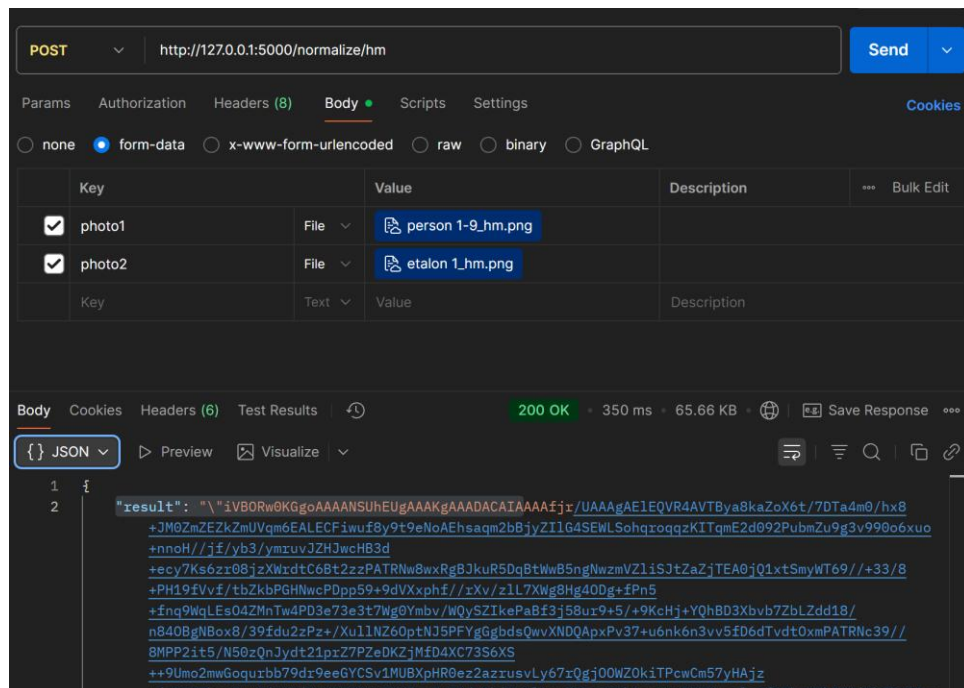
POST http://127.0.0.1:5000/normalize/hm Send

Params Authorization Headers (8) Body Scripts Settings Cookies

none form-data x-www-form-urlencoded raw binary GraphQL

| Key | | Value | Description | Bulk Edit |
|---|---|---|---|---|
| photo1 | File | person 1-9_hm.png | | |
| photo2 | File | etalon 1_hm.png | | |
| Key | Text | Value | Description | |

Body Cookies Headers (6) Test Results 200 OK 350 ms 65.66 KB Save Response

{} JSON Preview Visualize

1 {
2 "result": "\"iVBORw0KGgoAAAANSUhEUgAAAKgAAADACAIAAAAfjr/UAAAgAElEQVR4AVTBya8kaZoX6t/7DTa4m0/hx8+JM0ZmZEZkZmUVqm6EALECFiwuf8y9t9eNoAEhsaqm2bBjyZIlG4SEWLSohqroqqzKITqmE2d092PubnZu9g3v99o6xuo+nnoH//jf/yb3/ymruvJZHJwcHB3d+ecy7Ks6zr08jzXWrdtC6Bt2zzPATRNw8wxRgBJkuR5DqBtWwB5ngNwzmVZliSJtZaZjTEA0jQ1xtSmyWT69//+33/8+PH19fVvf/tbZkbPGHNwcPDpp59+9dVXxphf//rXv/zlL7XWg8Hg4ODg+fPn5+fnq9WqLEs04ZMnTw4PD3e73t3Wg0Ymbv/WQySZIkePaBf3j58ur9+5/+9KcHj+YQhBD3Xbvb7ZbLZdd18/n840mBNBox8/39fdu2Pz+/XullNZ6OptNJ5PFPFYFPmCm57yHAjz